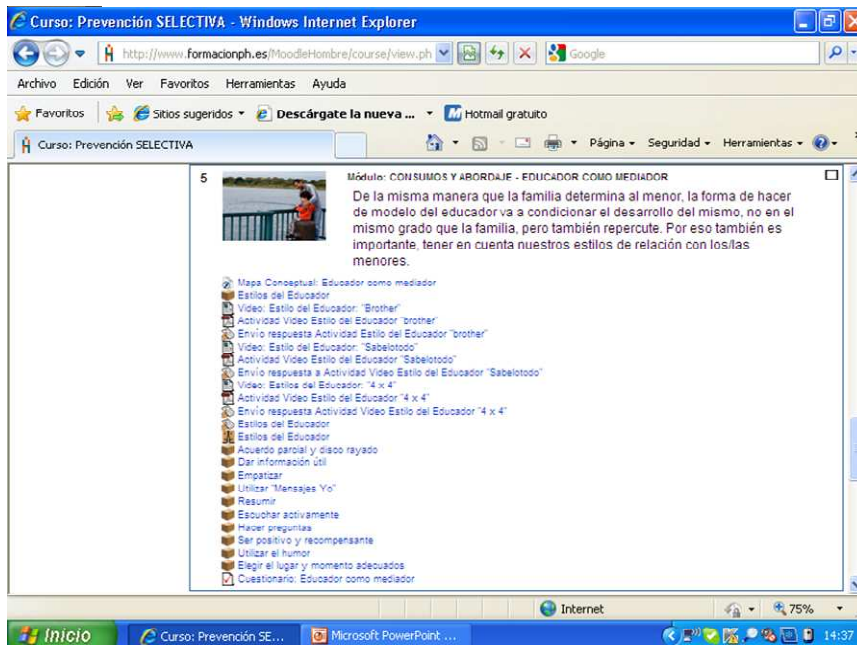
Curso: Prevención SELECTIVA - Windows Internet Explorer

http://www.formacionph.es/MoodleHombre/course/view.ph

Google

Archivo Edición Ver Favoritos Herramientas Ayuda

Favoritos Sitios sugeridos Descárgate la nueva ... Hotmail gratuito

Curso: Prevención SELECTIVA

Página Seguridad Herramientas

5

Módulo: CONSUMOS Y ABORDAJE - EDUCADOR COMO MEDIADOR

De la misma manera que la familia determina al menor, la forma de hacer de modelo del educador va a condicionar el desarrollo del mismo, no en el mismo grado que la familia, pero también repercute. Por eso también es importante, tener en cuenta nuestros estilos de relación con los/las menores.

Mapa Conceptual: Educador como mediador
Estilos del Educador
Video: Estilo del Educador: "Brother"
Actividad Video Estilo del Educador "brother"
Envío respuesta Actividad Estilo del Educador "brother"
Video: Estilo del Educador: "Sabelotodo"
Actividad Video Estilo del Educador "Sabelotodo"
Envío respuesta a Actividad Video Estilo del Educador "Sabelotodo"
Video: Estilos del Educador: "4 x 4"
Actividad Video Estilo del Educador "4 x 4"
Envío respuesta Actividad Video Estilo del Educador "4 x 4"
Estilos del Educador
Estilos del Educador
Acuerdo parcial y disco rayado
Dar información útil
Empatizar
Utilizar "Mensajes Yo"
Resumir
Escuchar activamente
Hacer preguntas
Ser positivo y recompensante
Utilizar el humor
Elegir el lugar y momento adecuados
Cuestionario: Educador como mediador

Internet

75%

Inicio

Curso: Prevención SE...

Microsoft PowerPoint ...

14:37